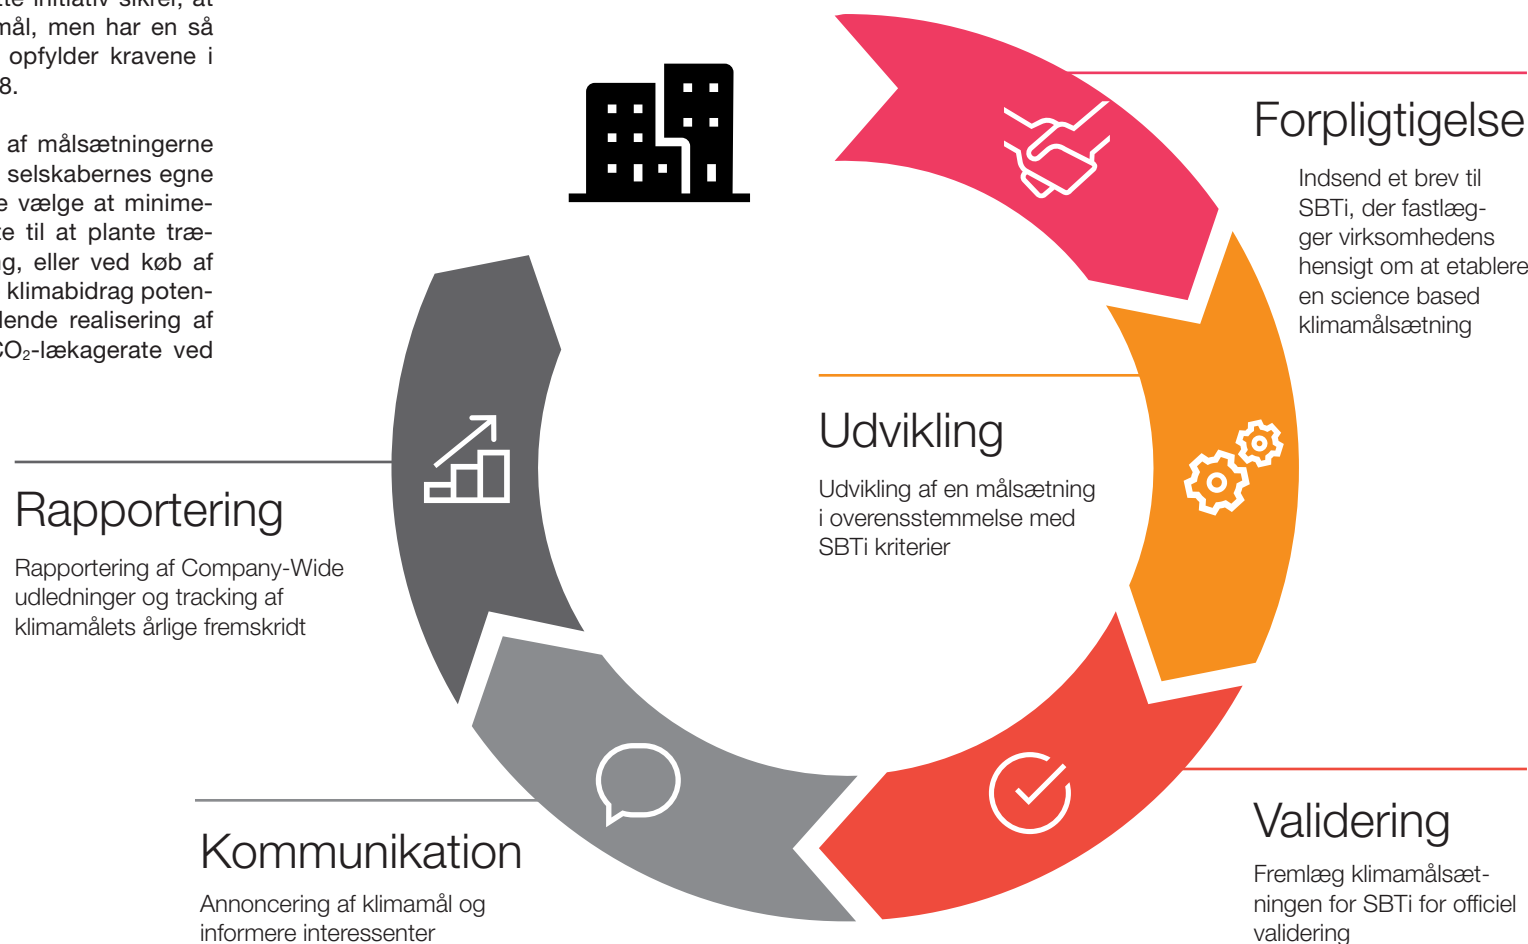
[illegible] initiativ sikrer, at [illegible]mål, men har en så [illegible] opfylder kravene i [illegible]8.

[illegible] af målsætningerne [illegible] selskabernes egne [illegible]e vælge at minime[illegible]te til at plante træ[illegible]g, eller ved køb af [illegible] klimabidrag poten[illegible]lende realisering af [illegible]$CO_2$-lækagerate ved

Forpligtigelse

Indsend et brev til SBTi, der fastlægger virksomhedens hensigt om at etablere en science based klimamålsætning

Udvikling

Udvikling af en målsætning i overensstemmelse med SBTi kriterier

Rapportering

Rapportering af Company-Wide udledninger og tracking af klimamålets årlige fremskridt

Kommunikation

Annoncering af klimamål og informere interessenter

Validering

Fremlæg klimamålsætningen for SBTi for officiel validering